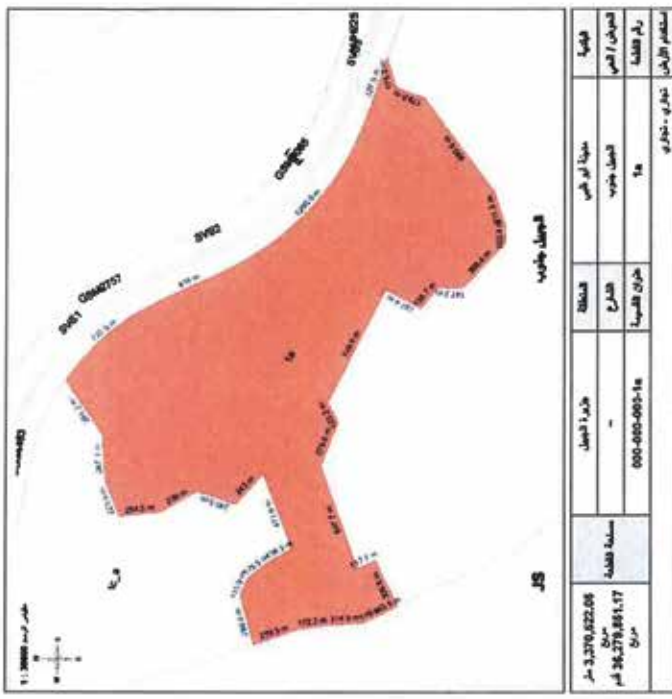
مقياس الرسم 1 : 30000

JS

SVE1
G0M0757
SVE2
G0M0806
SVMM025

الوجيل جنوب

1a

| الجهة | مدينة أبو ظبي | المنطقة | جزيرة الجبيل |
|---|---|---|---|
| الحوض / الحي | الجبيل جنوب | الشارع | - |
| رقم القطعة | 1a | حرم القسيمة | 000-000-000-1a |
| استعمال الأرض | تجاري - تجاري | | |

مساحة القطعة
3,370,622.08 متر مربع
36,279,861.17 قدم مربع